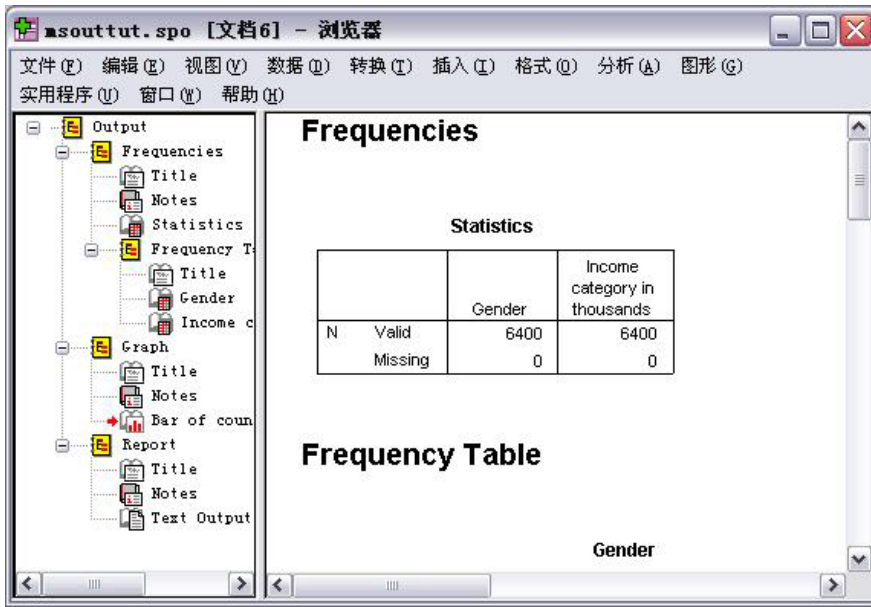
msouttut.spo [文档6] - 浏览器

文件(F) 编辑(E) 视图(V) 数据(D) 转换(T) 插入(I) 格式(O) 分析(A) 图形(G)
实用程序(U) 窗口(W) 帮助(H)

Output
Frequencies
Title
Notes
Statistics
Frequency T
Title
Gender
Income c
Graph
Title
Notes
Bar of coun
Report
Title
Notes
Text Output

Frequencies

Statistics

| | | Gender | Income category in thousands |
|---|---|---|---|
| N | Valid | 6400 | 6400 |
| | Missing | 0 | 0 |

Frequency Table

Gender